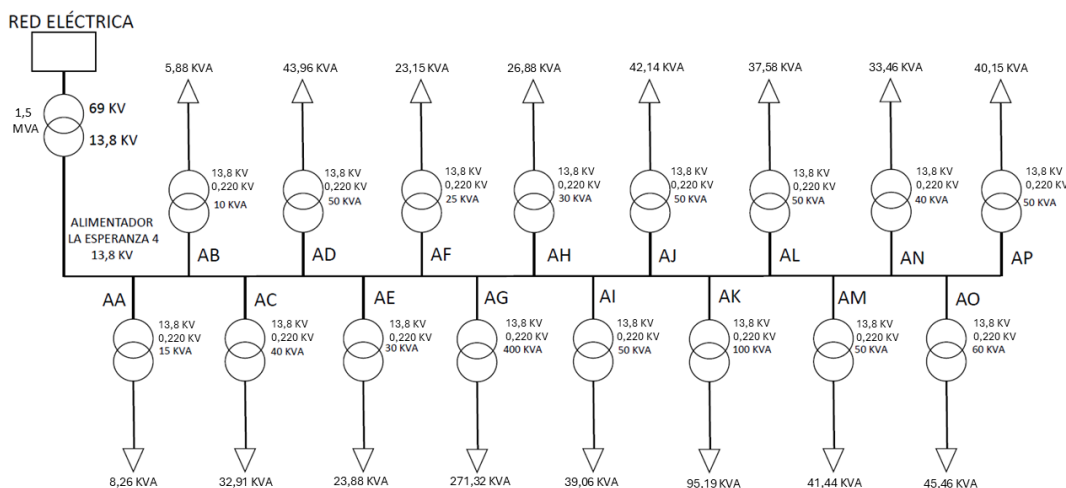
RED ELÉCTRICA

1,5 MVA
69 KV
13,8 KV

ALIMENTADOR LA ESPERANZA 4 13,8 KV

5,88 KVA
13,8 KV
0,220 KV
10 KVA
AB

43,96 KVA
13,8 KV
0,220 KV
50 KVA
AD

23,15 KVA
13,8 KV
0,220 KV
25 KVA
AF

26,88 KVA
13,8 KV
0,220 KV
30 KVA
AH

42,14 KVA
13,8 KV
0,220 KV
50 KVA
AJ

37,58 KVA
13,8 KV
0,220 KV
50 KVA
AL

33,46 KVA
13,8 KV
0,220 KV
40 KVA
AN

40,15 KVA
13,8 KV
0,220 KV
50 KVA
AP

AA
13,8 KV
0,220 KV
15 KVA
8,26 KVA

AC
13,8 KV
0,220 KV
40 KVA
32,91 KVA

AE
13,8 KV
0,220 KV
30 KVA
23,88 KVA

AG
13,8 KV
0,220 KV
400 KVA
271,32 KVA

AI
13,8 KV
0,220 KV
50 KVA
39,06 KVA

AK
13,8 KV
0,220 KV
100 KVA
95.19 KVA

AM
13,8 KV
0,220 KV
50 KVA
41,44 KVA

AO
13,8 KV
0,220 KV
60 KVA
45.46 KVA